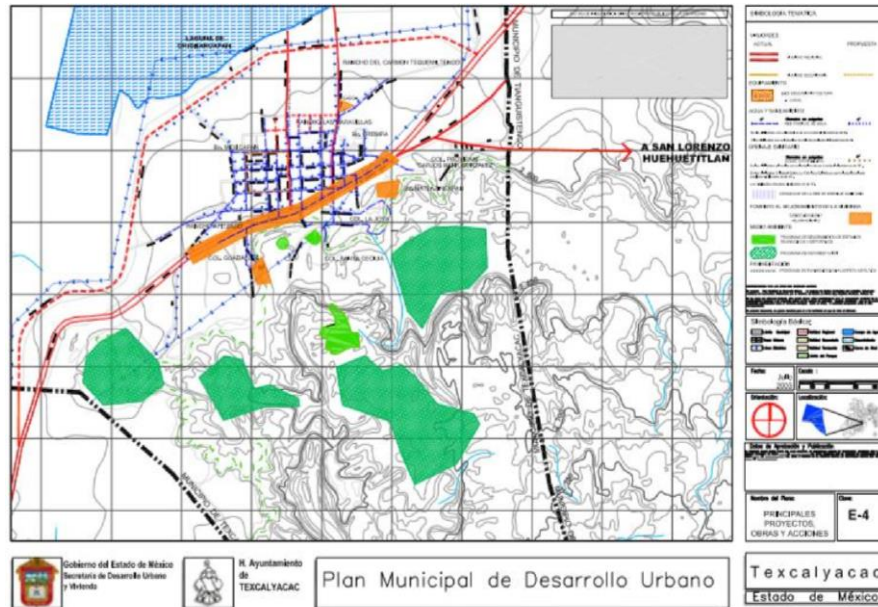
LAGUNA DE CHIGNAHUAPAN

RANCHO DEL CARMEN TEQUEXQUINAHUAC

A SAN LORENZO HUEHUETITLAN

MUNICIPIO DE TIANGUISTENCO

SIMBOLOGIA TEMATICA

ACTUAL

PROPUESTA

Simbología Básica

Fecha: JUN 2003

Escala:

Orientación:

Localización:

Nombre del Plano:

PRINCIPALES PROYECTOS, OBRAS Y ACCIONES

Clave:

E-4

Gobierno del Estado de México Secretaría de Desarrollo Urbano y Vivienda

H. Ayuntamiento de TEXCALYACAC

Plan Municipal de Desarrollo Urbano

Texcalyacac

Estado de México